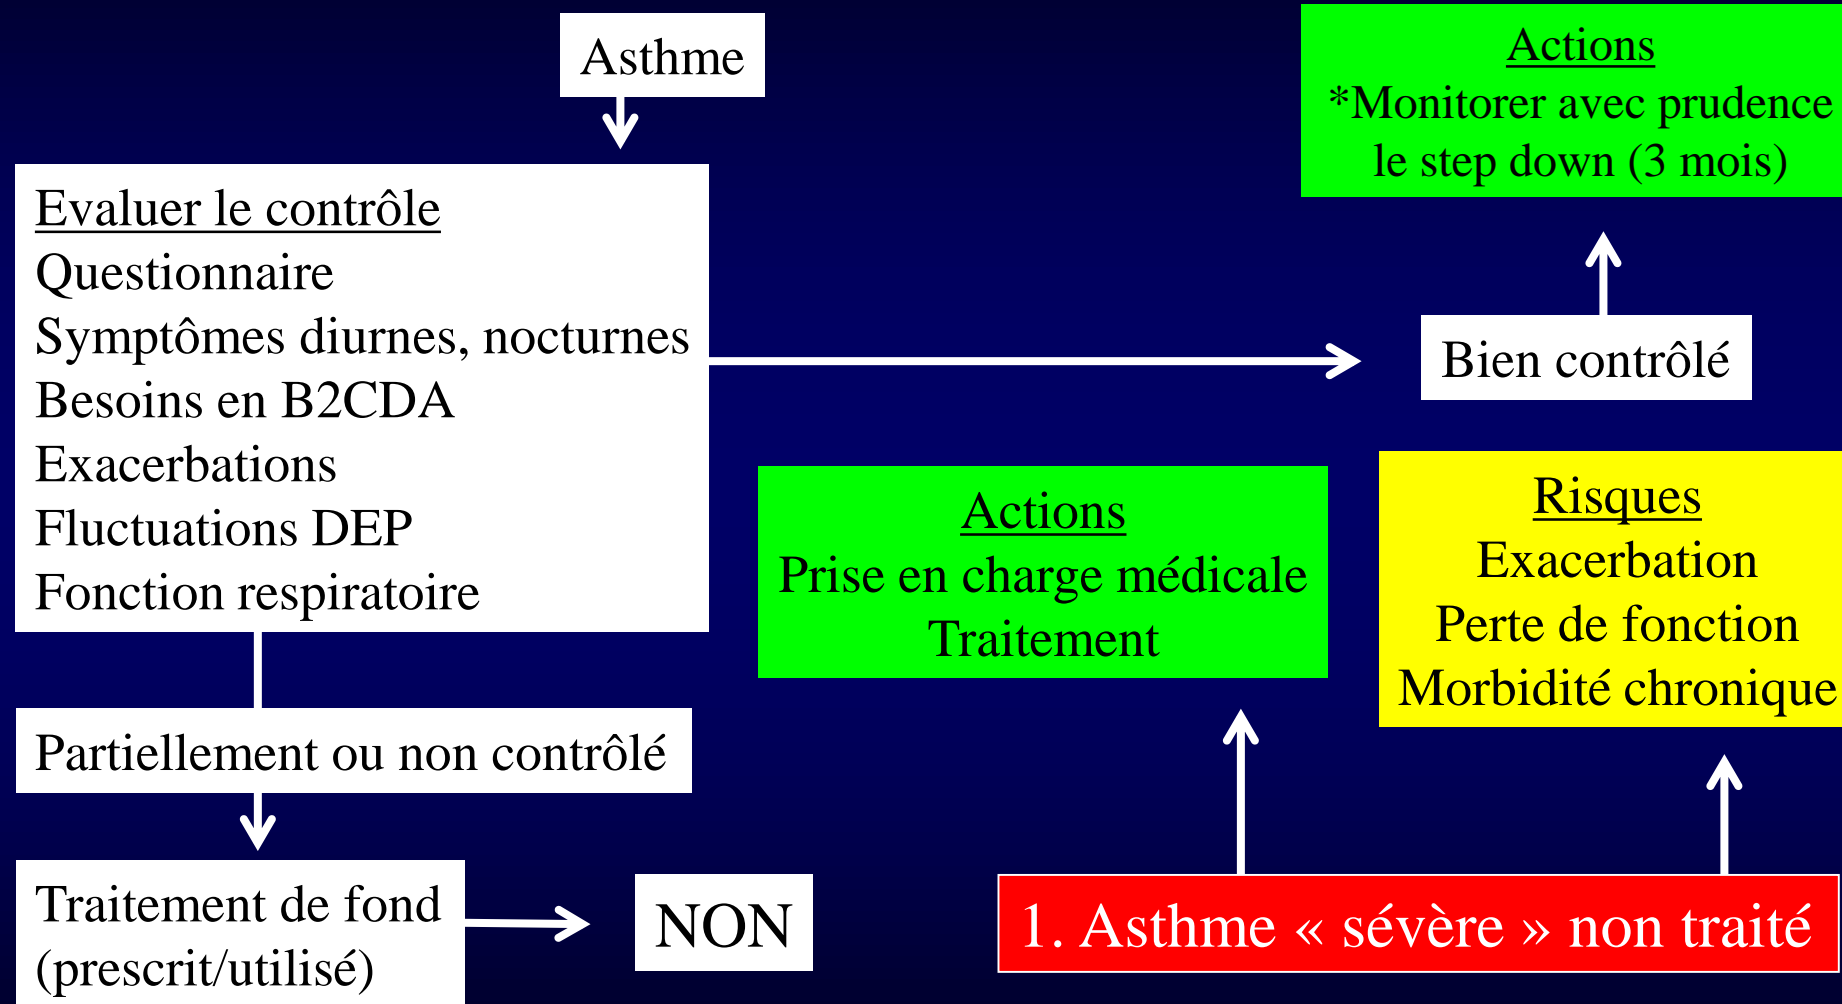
Asthme

Evaluer le contrôle
Questionnaire
Symptômes diurnes, nocturnes
Besoins en B2CDA
Exacerbations
Fluctuations DEP
Fonction respiratoire

Actions
*Monitorer avec prudence le step down (3 mois)

Bien contrôlé

Actions
Prise en charge médicale
Traitement

Risques
Exacerbation
Perte de fonction
Morbidité chronique

Partiellement ou non contrôlé

Traitement de fond (prescrit/utilisé)

NON

1. Asthme « sévère » non traité